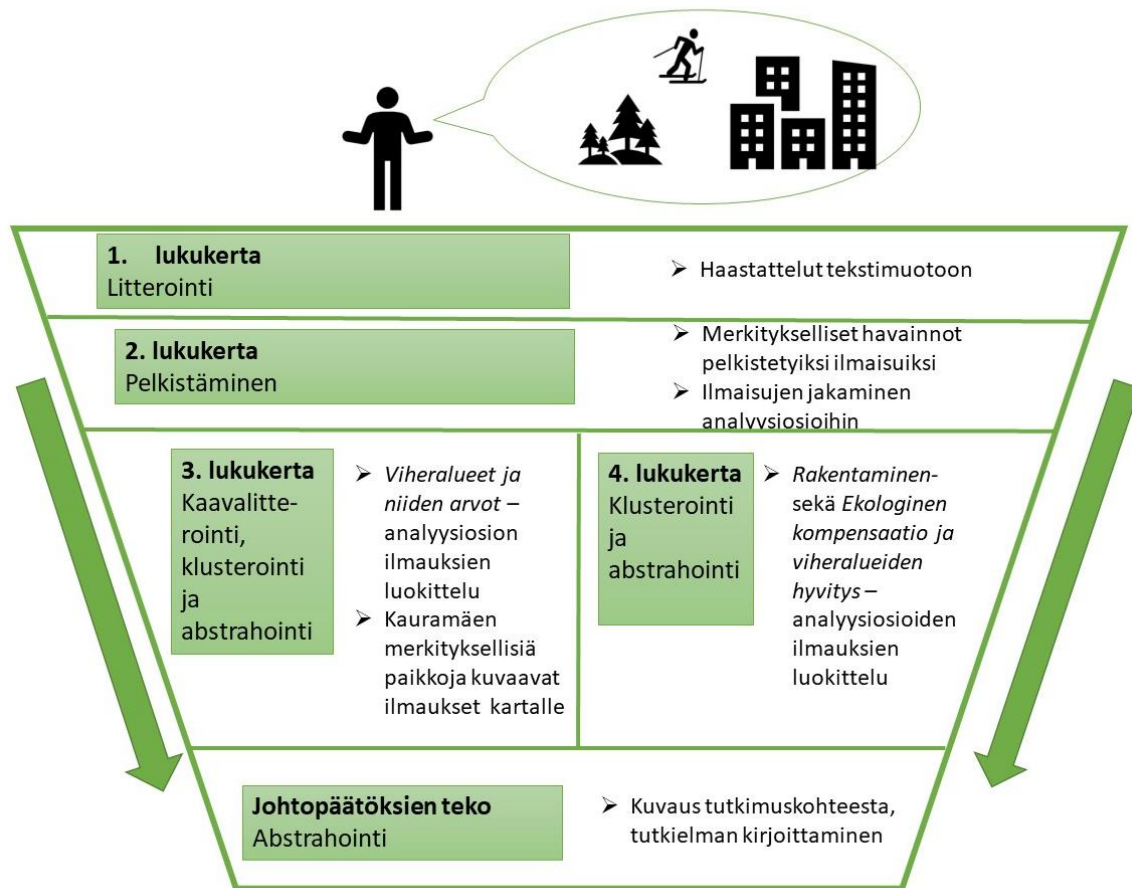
1. lukukerta
Litterointi

➢ Haastattelut tekstimuotoon

2. lukukerta
Pelkistäminen

➢ Merkitykselliset havainnot pelkistetyiksi ilmaisuiksi
➢ Ilmaisujen jakaminen analyysiosioihin

3. lukukerta
Kaavalitterointi, klusterointi ja abstrahointi

➢ *Viheralueet ja niiden arvot* – analyysiosion ilmauksien luokittelu
➢ Kauramäen merkityksellisiä paikkoja kuvaavat ilmaukset kartalle

4. lukukerta
Klusterointi ja abstrahointi

➢ *Rakentaminen*- sekä *Ekologinen kompensaatio ja viheralueiden hyvitys* – analyysiosioiden ilmauksien luokittelu

Johtopäätöksien teko
Abstrahointi

➢ Kuvaus tutkimuskohteesta, tutkielman kirjoittaminen